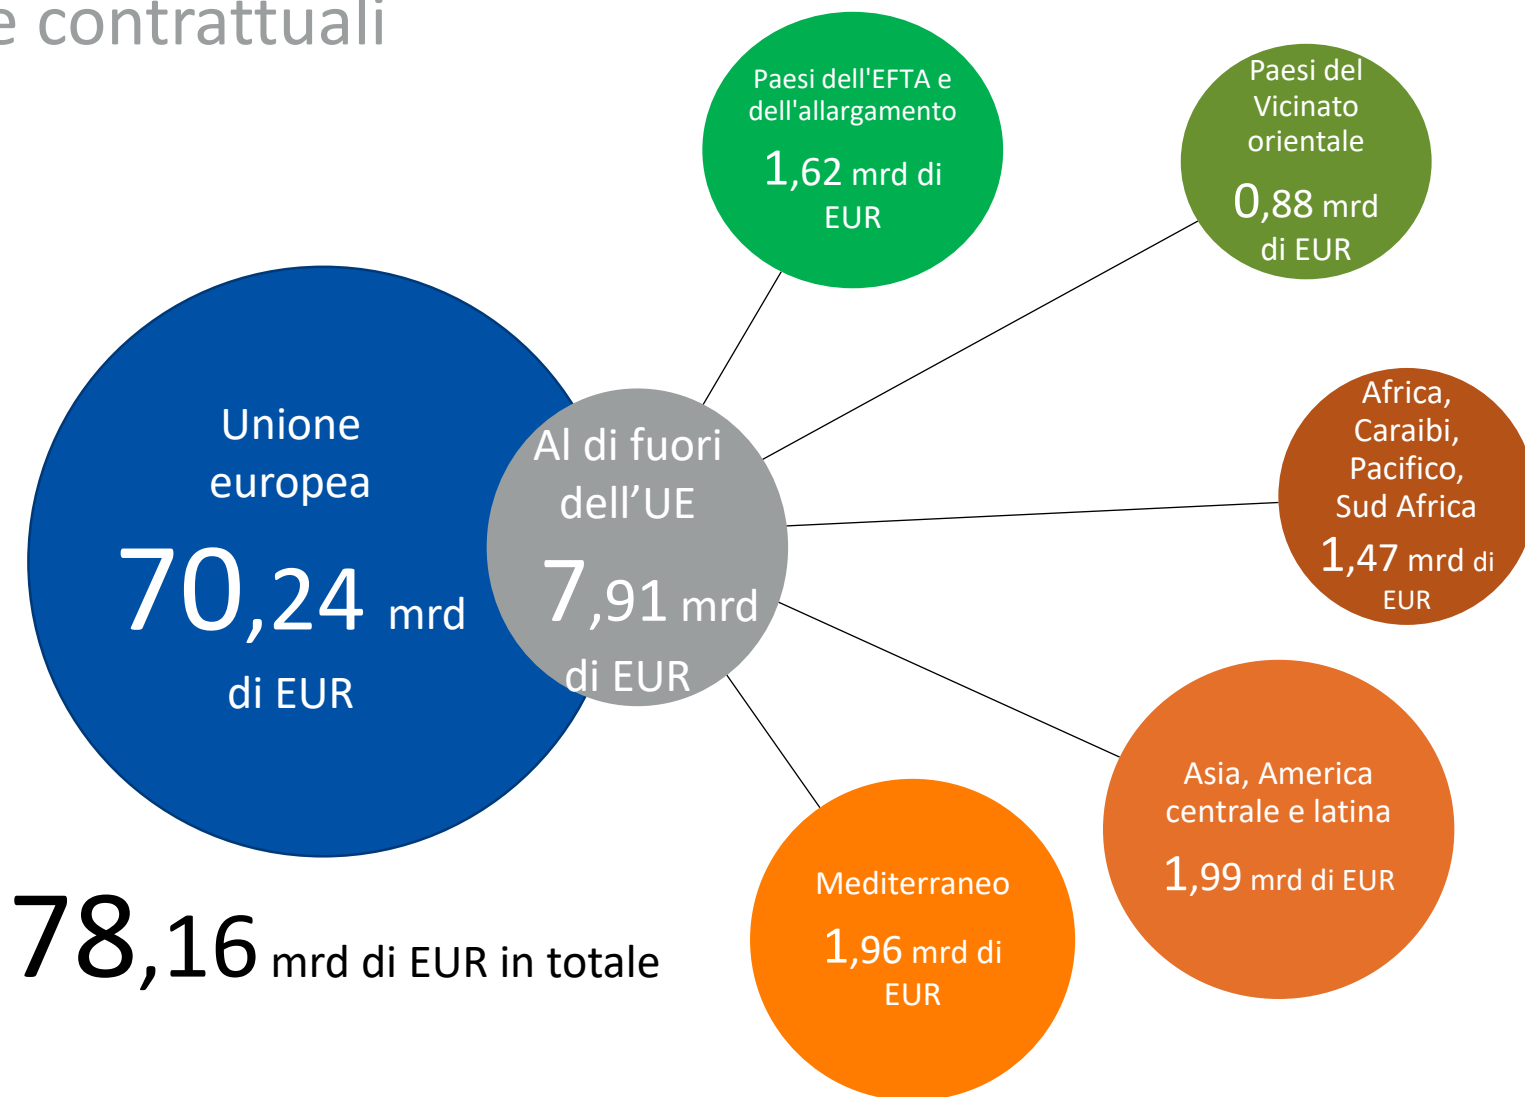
e contrattuali

Paesi dell'EFTA e dell'allargamento
1,62 mrd di EUR

Paesi del Vicinato orientale
0,88 mrd di EUR

Unione europea
70,24 mrd di EUR

Al di fuori dell’UE
7,91 mrd di EUR

Africa, Caraibi, Pacifico, Sud Africa
1,47 mrd di EUR

Asia, America centrale e latina
1,99 mrd di EUR

Mediterraneo
1,96 mrd di EUR

78,16 mrd di EUR in totale